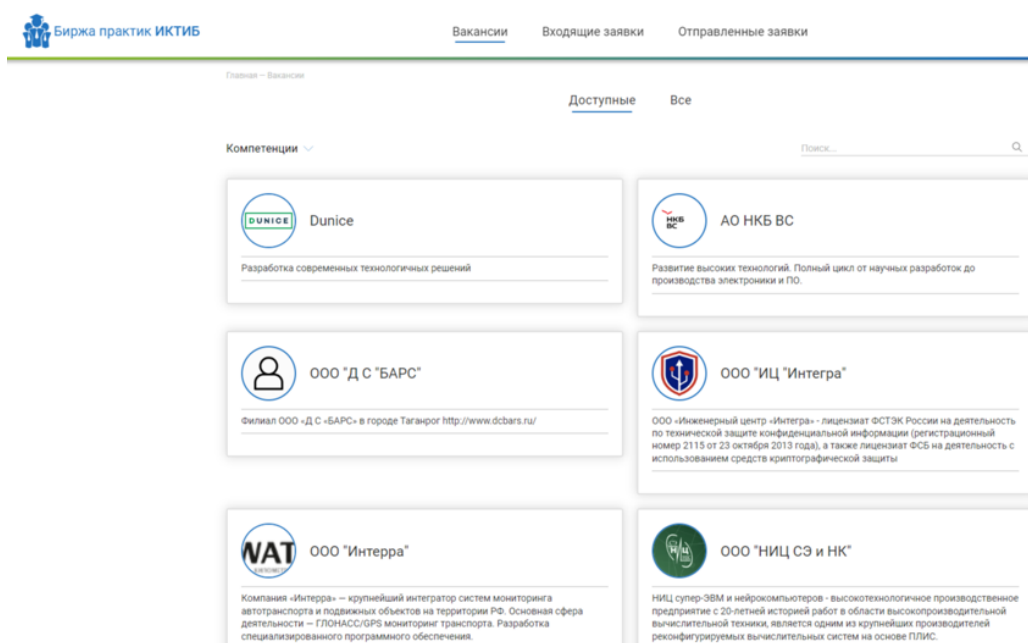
Биржа практик ИКТИБ

Вакансии Входящие заявки Отправленные заявки

Главная – Вакансии

Доступные Все

Компетенции

Поиск...

DUNICE

Dunice

Разработка современных технологичных решений

НКБ ВС

АО НКБ ВС

Развитие высоких технологий. Полный цикл от научных разработок до производства электроники и ПО.

ООО "Д С "БАРС"

Филиал ООО «Д С «БАРС» в городе Таганрог http://www.dcbars.ru/

ООО "ИЦ "Интегра"

ООО «Инженерный центр «Интегра» - лицензиат ФСТЭК России на деятельность по технической защите конфиденциальной информации (регистрационный номер 2115 от 23 октября 2013 года), а также лицензиат ФСБ на деятельность с использованием средств криптографической защиты

WAT

ООО "Интерра"

Компания «Интерра» — крупнейший интегратор систем мониторинга автотранспорта и подвижных объектов на территории РФ. Основная сфера деятельности — ГЛОНАСС/GPS мониторинг транспорта. Разработка специализированного программного обеспечения.

НИЦ

ООО "НИЦ СЭ и НК"

НИЦ супер-ЭВМ и нейрокомпьютеров - высокотехнологичное производственное предприятие с 20-летней историей работ в области высокопроизводительной вычислительной техники, является одним из крупнейших производителей реконфигурируемых вычислительных систем на основе ПЛИС.